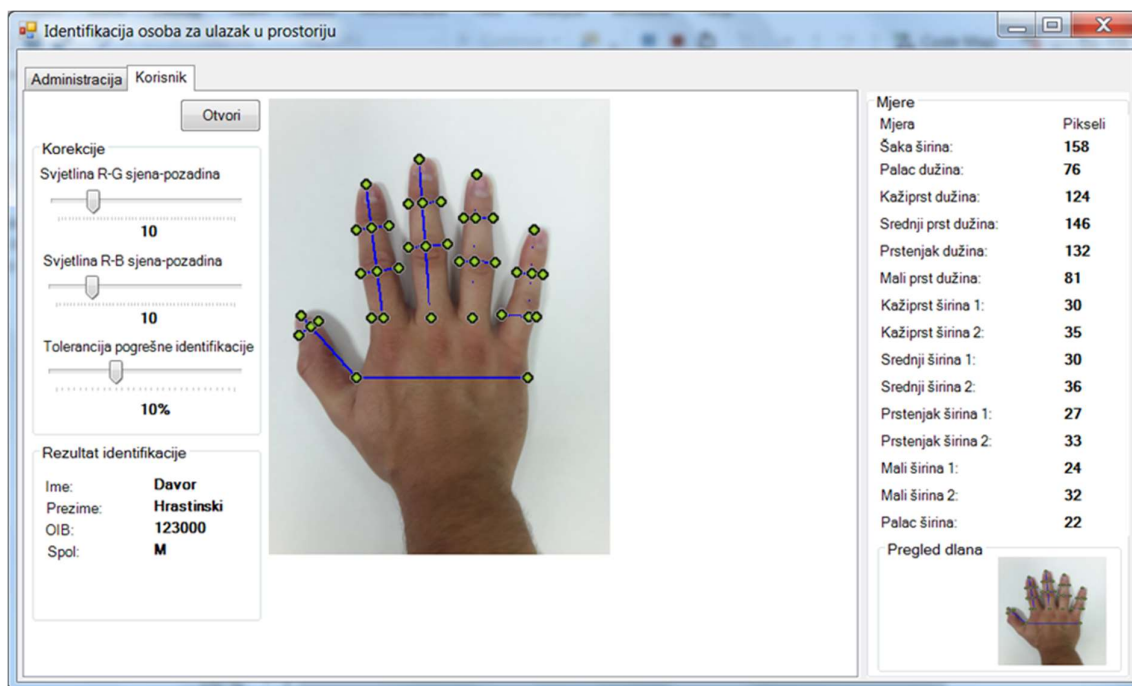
Identifikacija osoba za ulazak u prostoriju

Administracija | Korisnik

Otvori

Korekcije

Svjetlina R-G sjena-pozadina

10

Svjetlina R-B sjena-pozadina

10

Tolerancija pogrešne identifikacije

10%

Rezultat identifikacije

Ime: Davor
Prezime: Hrastinski
OIB: 123000
Spol: M

Mjere

| Mjera | Pikseli |
|---|---|
| Šaka širina: | 158 |
| Palac dužina: | 76 |
| Kažiprst dužina: | 124 |
| Srednji prst dužina: | 146 |
| Prstenjak dužina: | 132 |
| Mali prst dužina: | 81 |
| Kažiprst širina 1: | 30 |
| Kažiprst širina 2: | 35 |
| Srednji širina 1: | 30 |
| Srednji širina 2: | 36 |
| Prstenjak širina 1: | 27 |
| Prstenjak širina 2: | 33 |
| Mali širina 1: | 24 |
| Mali širina 2: | 32 |
| Palac širina: | 22 |

Pregled dlana